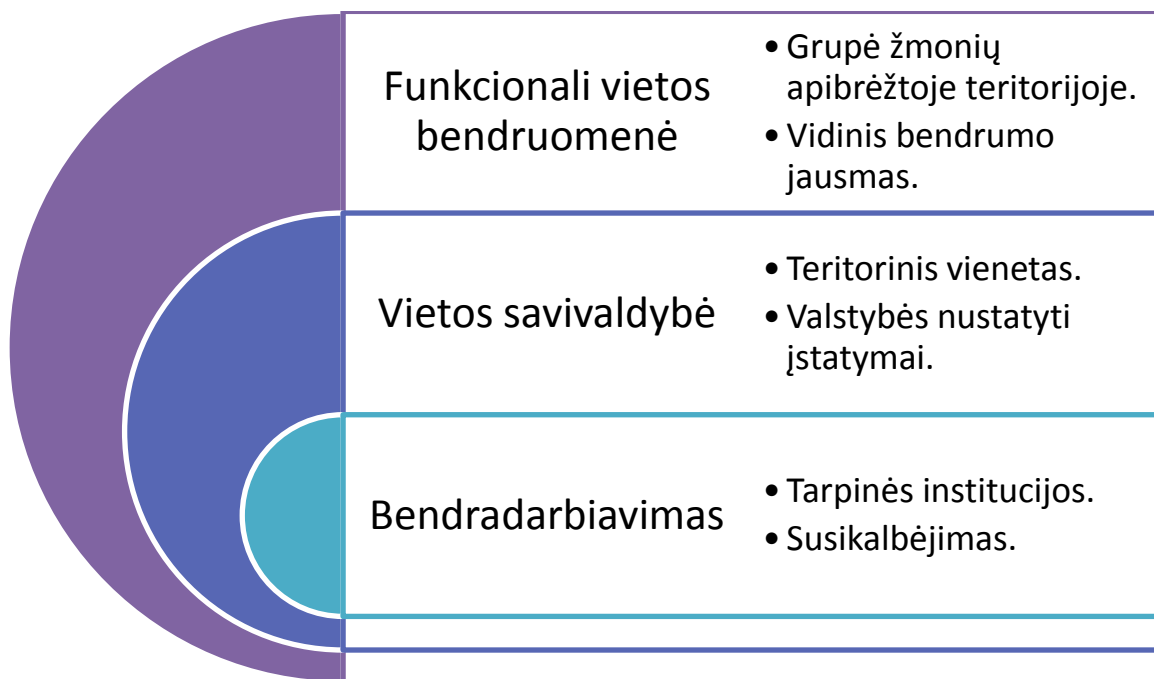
Funkcionali vietos bendruomenė

• Grupė žmonių apibrėžtoje teritorijoje.
• Vidinis bendrumo jausmas.

Vietos savivaldybė

• Teritorinis vienetas.
• Valstybės nustatyti įstatymai.

Bendradarbiavimas

• Tarpinės institucijos.
• Susikalbėjimas.